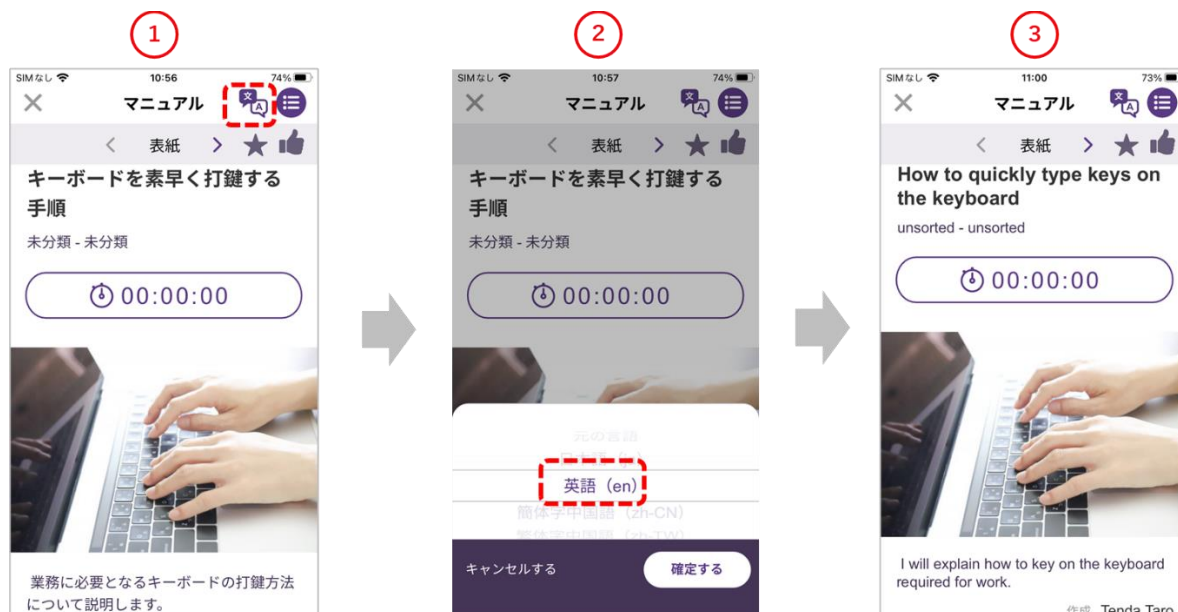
1

SIMなし 10:56 74%

マニュアル

< 表紙 >

キーボードを素早く打鍵する手順

未分類 - 未分類

00:00:00

業務に必要となるキーボードの打鍵方法について説明します。

2

SIMなし 10:57 74%

マニュアル

< 表紙 >

キーボードを素早く打鍵する手順

未分類 - 未分類

00:00:00

元の言語

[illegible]

英語（en）

簡体字中国語（zh-CN）

繁体字中国語（zh-TW）

キャンセルする

確定する

3

SIMなし 11:00 73%

マニュアル

< 表紙 >

How to quickly type keys on the keyboard

unsorted - unsorted

00:00:00

I will explain how to key on the keyboard required for work.

作成 Tenda Taro